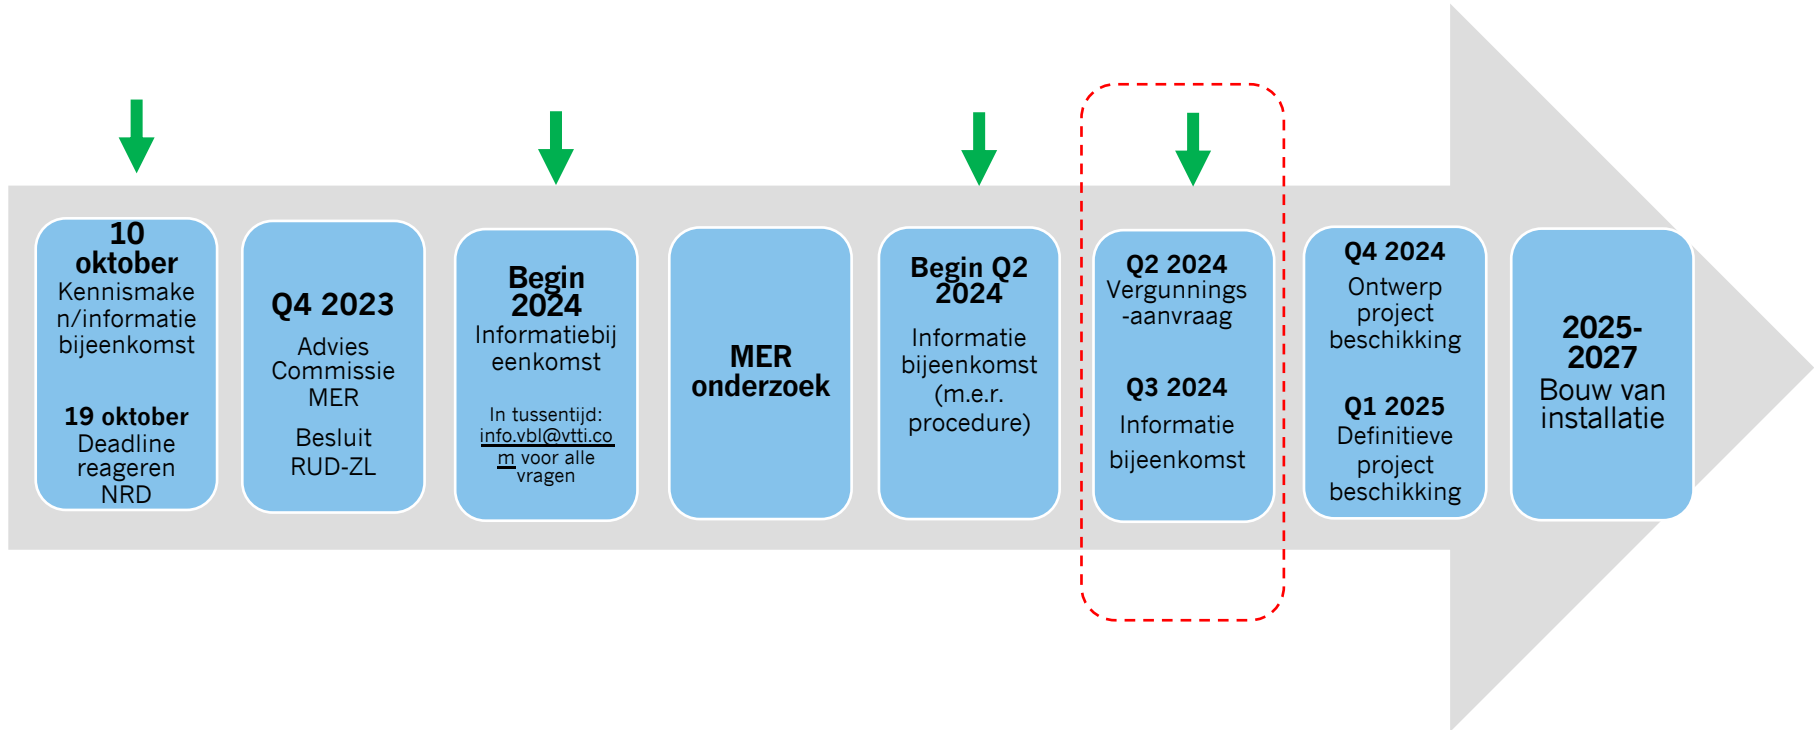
**10 oktober**
Kennismaken/informatie bijeenkomst

**19 oktober**
Deadline reageren NRD

**Q4 2023**
Advies Commissie MER

Besluit RUD-ZL

**Begin 2024**
Informatiebijeenkomst

In tussentijd: info.vbl@vtti.com voor alle vragen

**MER onderzoek**

**Begin Q2 2024**
Informatie bijeenkomst (m.e.r. procedure)

**Q2 2024**
Vergunnings-aanvraag

**Q3 2024**
Informatie bijeenkomst

**Q4 2024**
Ontwerp project beschikking

**Q1 2025**
Definitieve project beschikking

**2025-2027**
Bouw van installatie